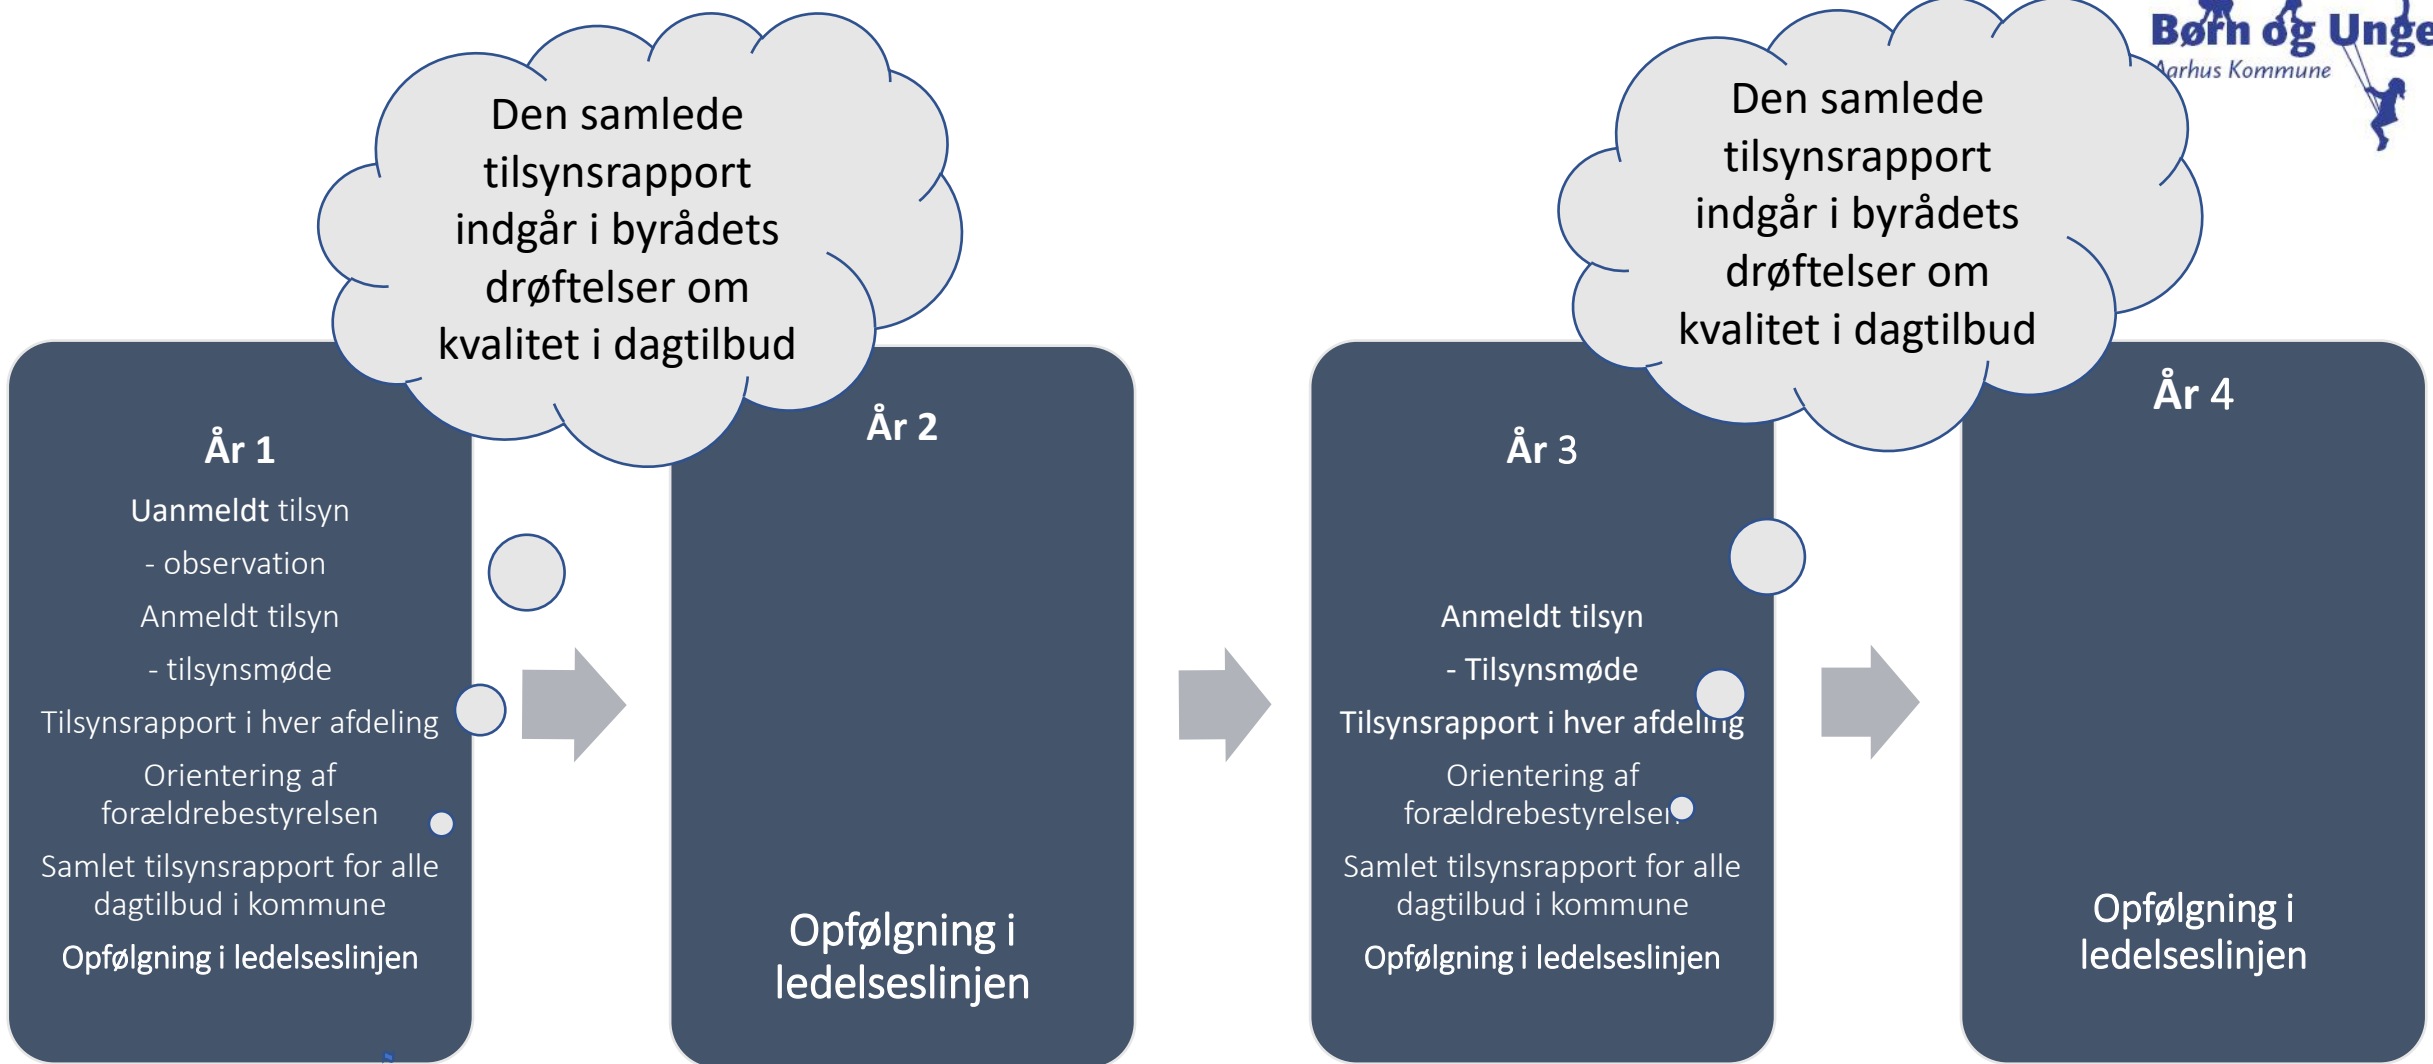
Børn og Unge
Aarhus Kommune

Den samlede tilsynsrapport indgår i byrådets drøftelser om kvalitet i dagtilbud

År 1
Uanmeldt tilsyn
- observation
Anmeldt tilsyn
- tilsynsmøde
Tilsynsrapport i hver afdeling
Orientering af forældrebestyrelsen
Samlet tilsynsrapport for alle dagtilbud i kommune
Opfølgning i ledelseslinjen

År 2
Opfølgning i ledelseslinjen

År 3
Anmeldt tilsyn
- Tilsynsmøde
Tilsynsrapport i hver afdeling
Orientering af forældrebestyrelsen
Samlet tilsynsrapport for alle dagtilbud i kommune
Opfølgning i ledelseslinjen

Den samlede tilsynsrapport indgår i byrådets drøftelser om kvalitet i dagtilbud

År 4
Opfølgning i ledelseslinjen